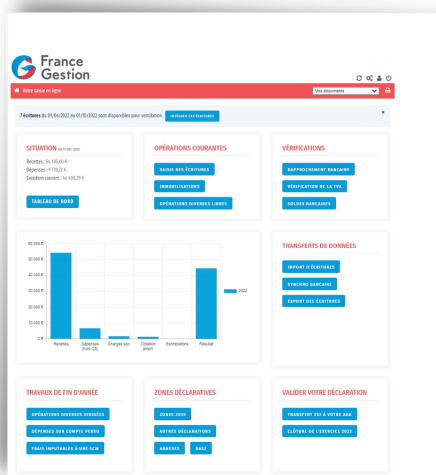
France Gestion

Votre saisie en ligne

Vos documents

7 écritures du 01/04/2022 au 01/10/2022 sont disponibles pour vérification INTÉGRER CES ÉCRITURES

×

SITUATION au 31 déc 2022

Recettes : 54 180,00 €
Dépenses : 9 770,72 €
Excédent courant : 44 409,29 €

TABLEAU DE BORD

OPÉRATIONS COURANTES

SAISIE DES ÉCRITURES

IMMOBILISATIONS

OPÉRATIONS DIVERSES LIBRES

VÉRIFICATIONS

RAPPROCHEMENT BANCAIRE

VÉRIFICATION DE LA TVA

SOLDES BANCAIRES

60 000 €
50 000 €
40 000 €
30 000 €
20 000 €
10 000 €
0 €

Recettes
Dépenses (hors CS)
Charges soc.
Cotisation smart.
Immobilisations
Résultat

2022

TRANSFERTS DE DONNÉES

IMPORT D'ÉCRITURES

SYNCHRO BANCAIRE

EXPORT DES ÉCRITURES

TRAVAUX DE FIN D'ANNÉE

OPÉRATIONS DIVERSES DIRIGÉES

DÉPENSES SUR COMPTE PERSO

FRAIS IMPUTABLES À UNE SCM

ZONES DÉCLARATIVES

ZONES 2035

AUTRES DÉCLARATIONS

ANNEXES

DAS2

VALIDER VOTRE DÉCLARATION

TRANSFERT EDI À VOTRE AGA

CLÔTURE DE L'EXERCICE 2022